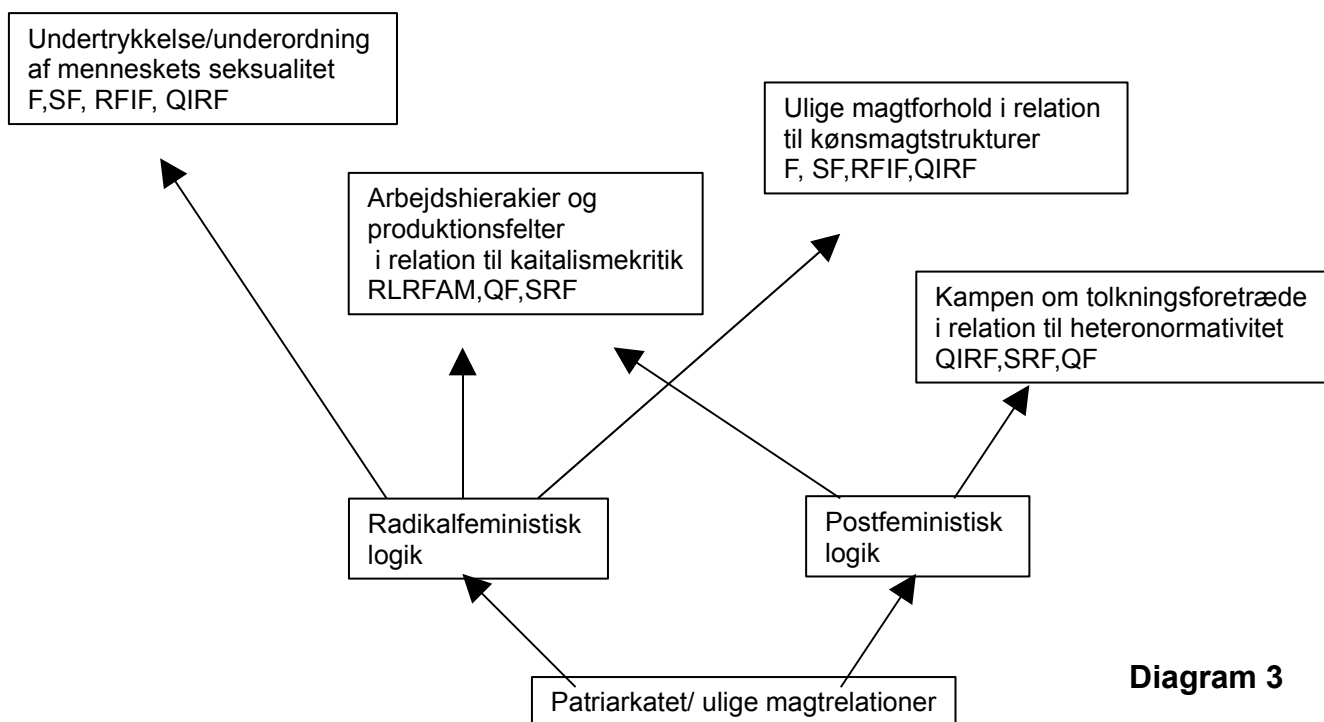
Undertrykkelse/underordning af menneskets seksualitet
F,SF, RFIF, QIRF

Ulige magtforhold i relation til kønsmagtstrukturer
F, SF,RFIF,QIRF

Arbejdshierakier og produktionsfelter
i relation til kaitalismekritik
RLRFAM,QF,SRF

Kampen om tolkningsforetræde i relation til heteronormativitet
QIRF,SRF,QF

Radikalfeministisk logik

Postfeministisk logik

Patriarkatet/ ulige magtrelationer

Diagram 3